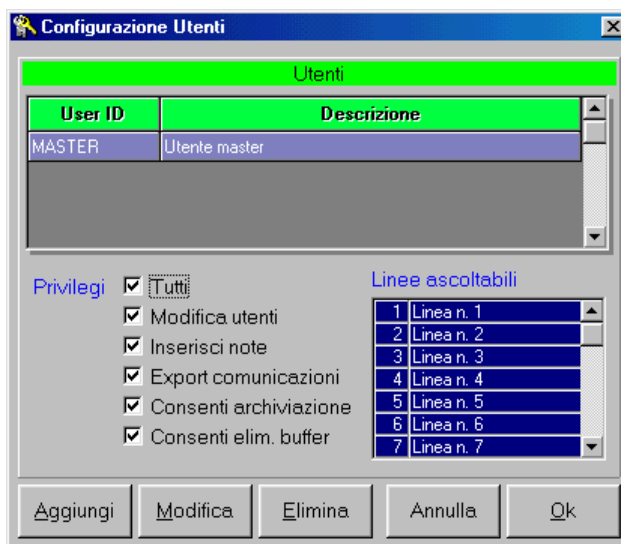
Configurazione Utenti

Utenti

| User ID | Descrizione |
|---|---|
| MASTER | Utente master |

Privilegi
Tutti
Modifica utenti
Inserisci note
Export comunicazioni
Consenti archiviazione
Consenti elim. buffer

Linee ascoltabili

| | |
|---|---|
| 1 | Linea n. 1 |
| 2 | Linea n. 2 |
| 3 | Linea n. 3 |
| 4 | Linea n. 4 |
| 5 | Linea n. 5 |
| 6 | Linea n. 6 |
| 7 | Linea n. 7 |

Aggiungi Modifica Elimina Annulla Ok